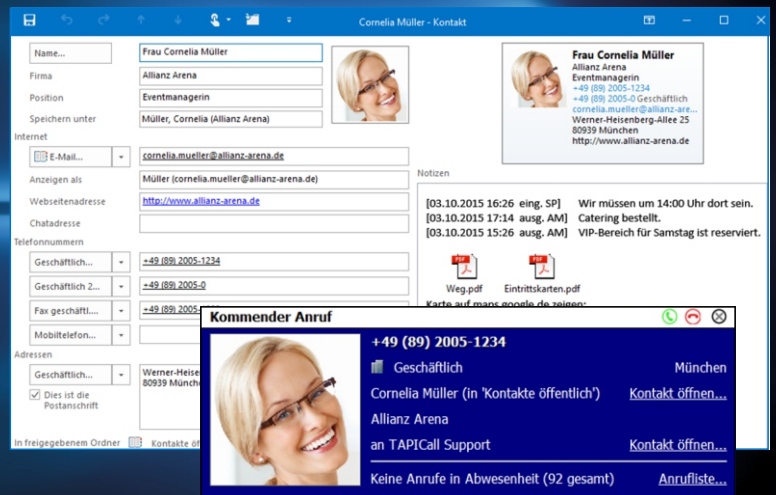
Cornelia Müller - Kontakt

Name...
Frau Cornelia Müller
Firma
Allianz Arena
Position
Eventmanagerin
Speichern unter
Müller, Cornelia (Allianz Arena)
Internet
E-Mail...
cornelia.mueller@allianz-arena.de
Anzeigen als
Müller (cornelia.mueller@allianz-arena.de)
Webseitenadresse
http://www.allianz-arena.de
Chatadresse
Telefonnummern
Geschäftlich...
+49 (89) 2005-1234
Geschäftlich 2...
+49 (89) 2005-0
Fax geschäftl...
+49 (89) 2005
Mobiltelefon...
Adressen
Geschäftlich...
Werner-Heise
80939 Münch
Dies ist die Postanschrift
In freigegebenem Ordner
Kontakte öf

Frau Cornelia Müller
Allianz Arena
Eventmanagerin
+49 (89) 2005-1234
+49 (89) 2005-0 Geschäftlich
cornelia.mueller@allianz-are...
Werner-Heisenberg-Allee 25
80939 München
http://www.allianz-arena.de

Notizen
[03.10.2015 16:26 eing. SP] Wir müssen um 14:00 Uhr dort sein.
[03.10.2015 17:14 ausg. AM] Catering bestellt.
[03.10.2015 15:26 ausg. AM] VIP-Bereich für Samstag ist reserviert.

Weg.pdf
Eintrittskarten.pdf
Karte auf maps google de zeigen:

Kommender Anruf
+49 (89) 2005-1234
Geschäftlich
München
Cornelia Müller (in 'Kontakte öffentlich')
Kontakt öffnen...
Allianz Arena
an TAPICall Support
Kontakt öffnen...
Keine Anrufe in Abwesenheit (92 gesamt)
Anrufliste...